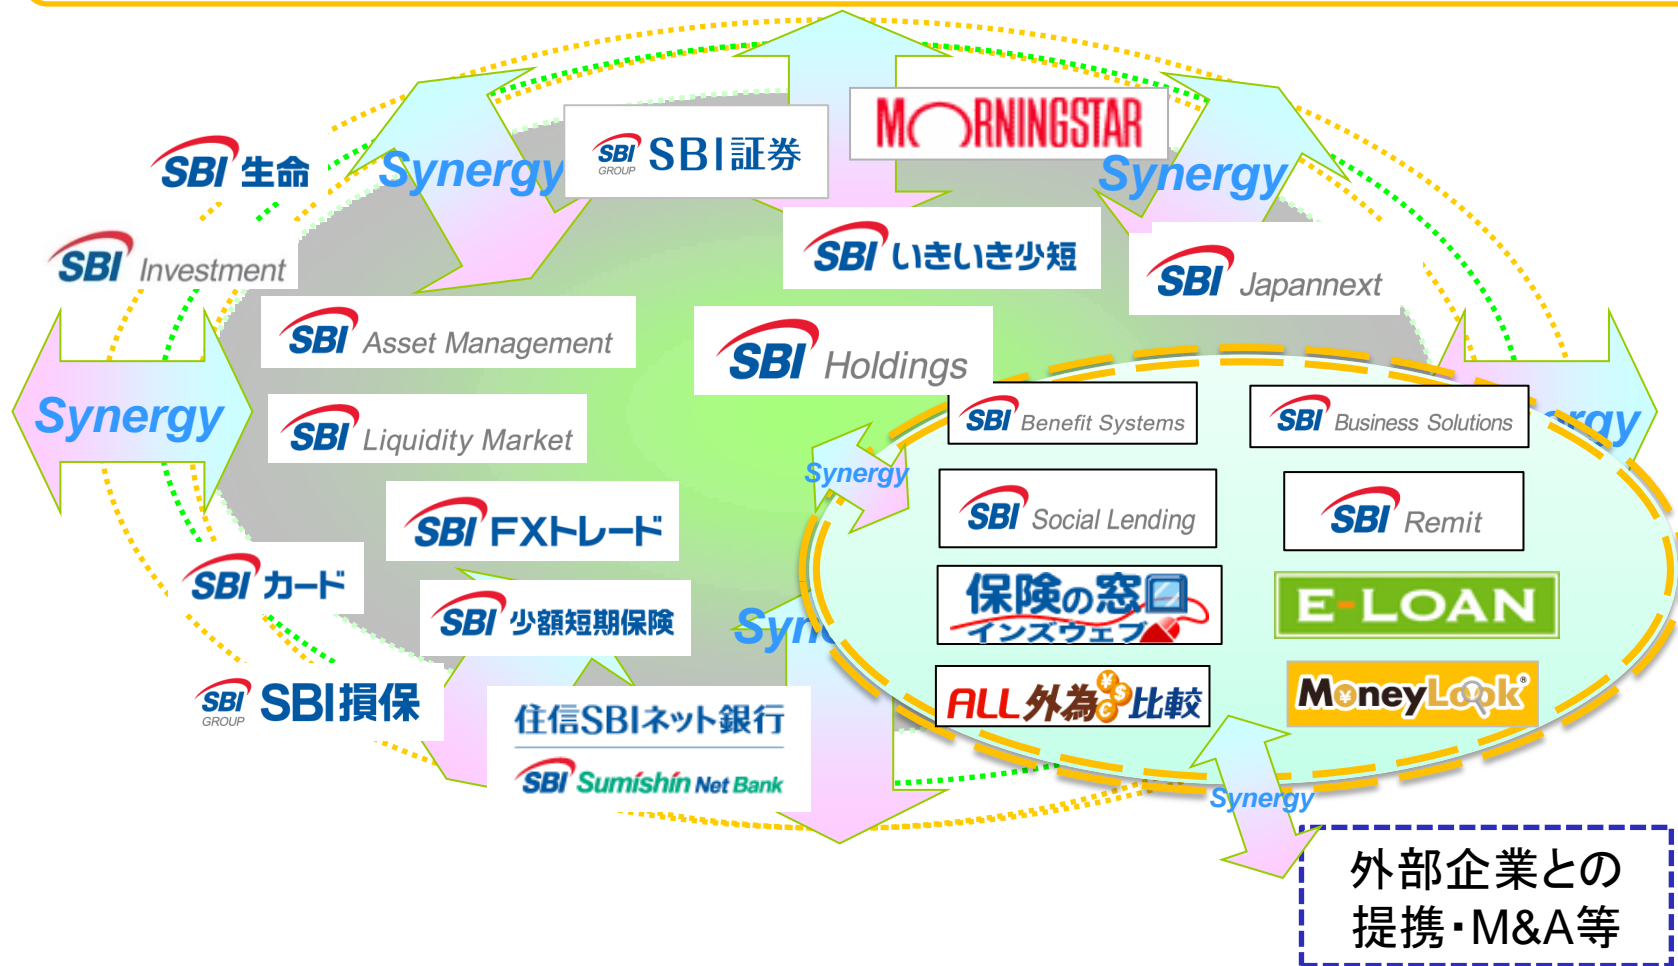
SBI 生命

Synergy

SBI GROUP SBI証券

MORNINGSTAR

Synergy

SBI Investment

SBI いきいき少短

SBI Japannext

SBI Asset Management

SBI Holdings

Synergy

SBI Liquidity Market

SBI Benefit Systems

SBI Business Solutions

rgy

Synergy

SBI FXトレード

SBI Social Lending

SBI Remit

SBI カード

保険の窓口 インズウェブ

E-LOAN

SBI 少額短期保険

Syn

SBI GROUP SBI損保

住信SBIネット銀行 SBI Sumishin Net Bank

ALL外為比較

MoneyLook

Synergy

外部企業との提携・M&A等